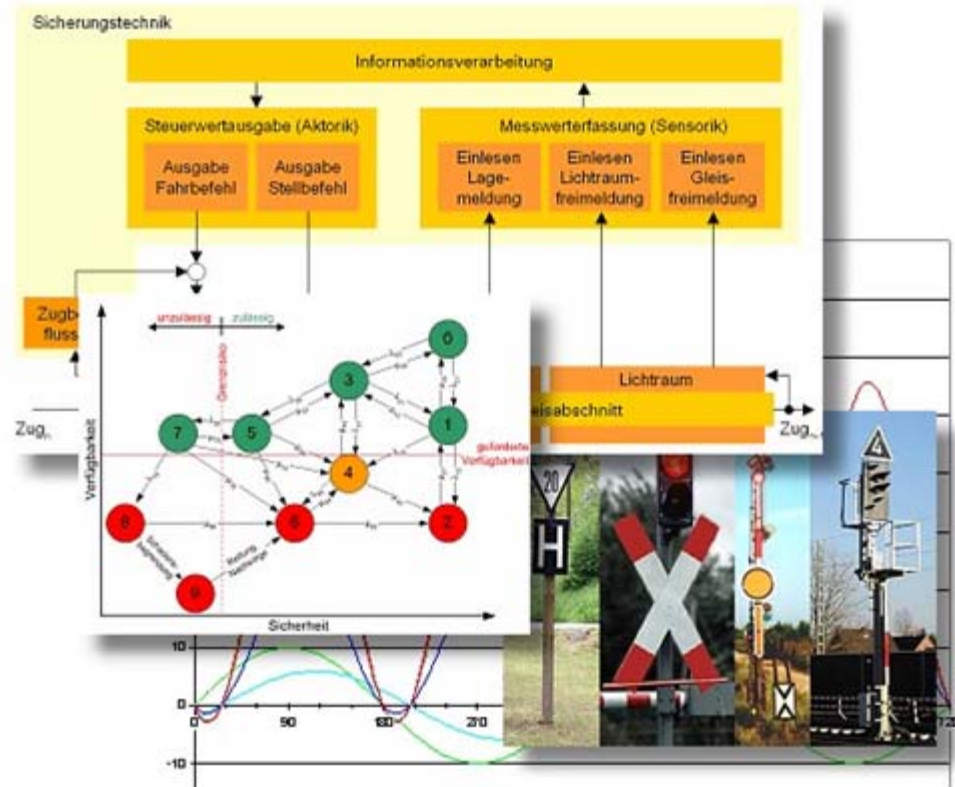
Sicherungstechnik

Informationsverarbeitung

Steuerwertausgabe (Aktorik)

Ausgabe Fahrbefehl

Ausgabe Stellbefehl

Messwerterfassung (Sensorik)

Einlesen Lagemeldung

Einlesen Lichtraumfreimeldung

Einlesen Gleisfreimeldung

Zugb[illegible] fluss

Lichtraum

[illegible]eisabschnitt

Zug$_n$

Zug$_{n+1}$

unzulässig

zulässig

Grenzrisiko

Verfügbarkeit

geforderte Verfügbarkeit

0

1

2

3

4

5

6

7

8

9

Sicherheit

20

H

10

0

-10

0

90

180

270

720